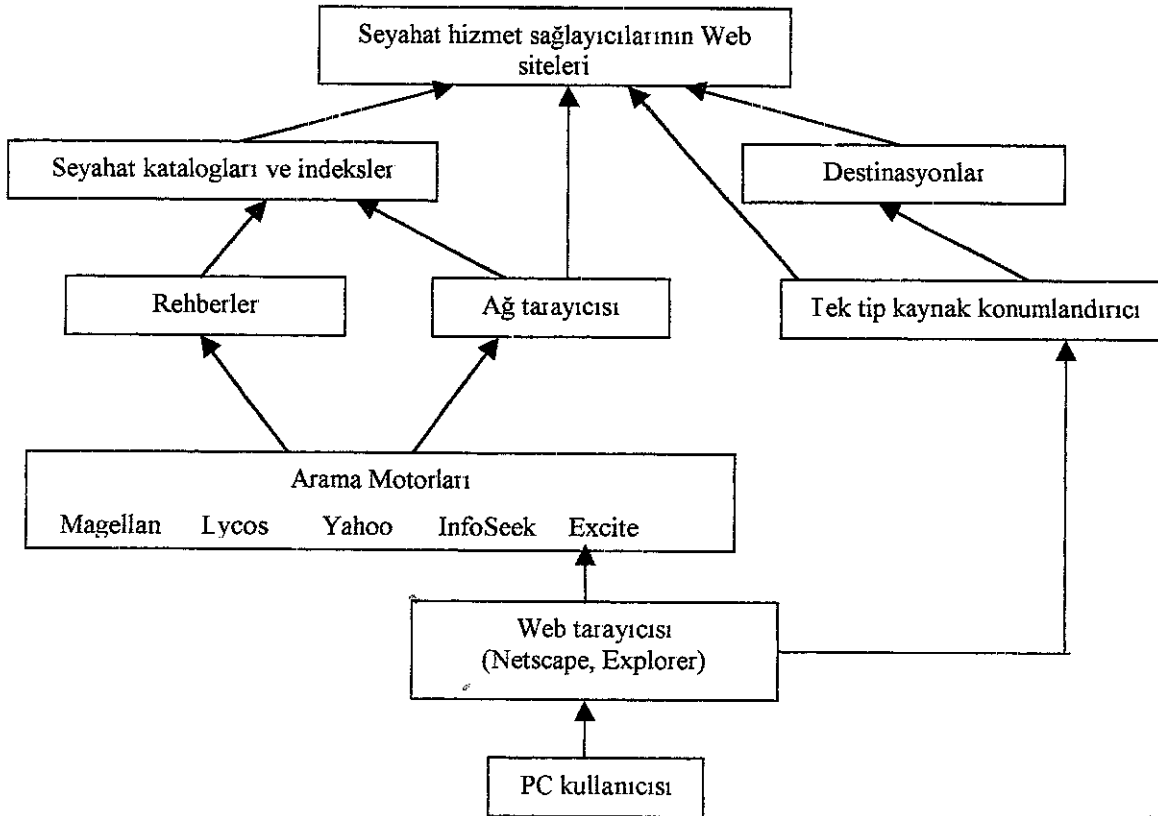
Seyahat hizmet sağlayıcılarının Web siteleri

Seyahat katalogları ve indeksler

Destinasyonlar

Rehberler

Ağ tarayıcısı

Tek tip kaynak konumlandırıcı

Arama Motorları
Magellan Lycos Yahoo InfoSeek Excite

Web tarayıcısı (Netscape, Explorer)

PC kullanıcısı